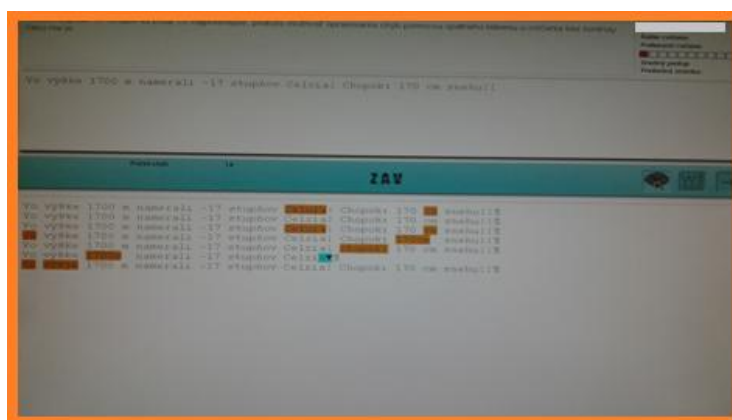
Vo výške 1700 m namerali -17 stupňov Celzia! Chopok: 170 cm snehu!!

ZAV

Vo výške 1700 m namerali -17 stupňov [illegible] Chopok: 170 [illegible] snehu!!
Vo výške 1700 m namerali -17 stupňov Celzia! Chopok: 170 cm snehu!!
Vo výške 1700 m namerali -17 stupňov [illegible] Chopok: 170 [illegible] snehu!!
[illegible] výške 1700 m namerali -17 stupňov Celzia! Chopok: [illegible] snehu!!
Vo výške 1700 m namerali -17 stupňov Celzia! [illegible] 170 cm snehu!!
Vo výške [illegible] namerali -17 stupňov Celzia!
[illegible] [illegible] 1700 m namerali -17 stupňov Celzia! Chopok: 170 cm snehu!!